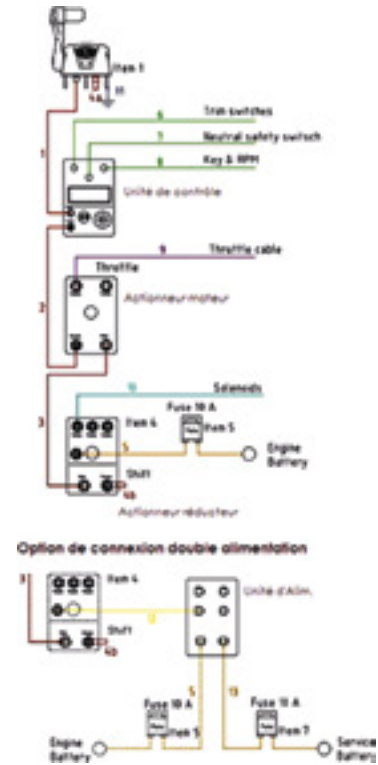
Item 1
4a
11
6
Trim switches
7
Neutral safety switch
8
Key & RPM
1
Unité de contrôle
9
Throttle cable
Throttle
2
Actionneur moteur
10
Solenoids
Item 4
Fuse 10 A
Item 5
5
Engine Battery
3
Shift
4b
Actionneur réducteur

Option de connexion double alimentation

3
Item 4
Unité d'Alim.
12
Shift
4b
5
13
Fuse 10 A
Item 5
Fuse 11 A
Item 7
Engine Battery
Service Battery